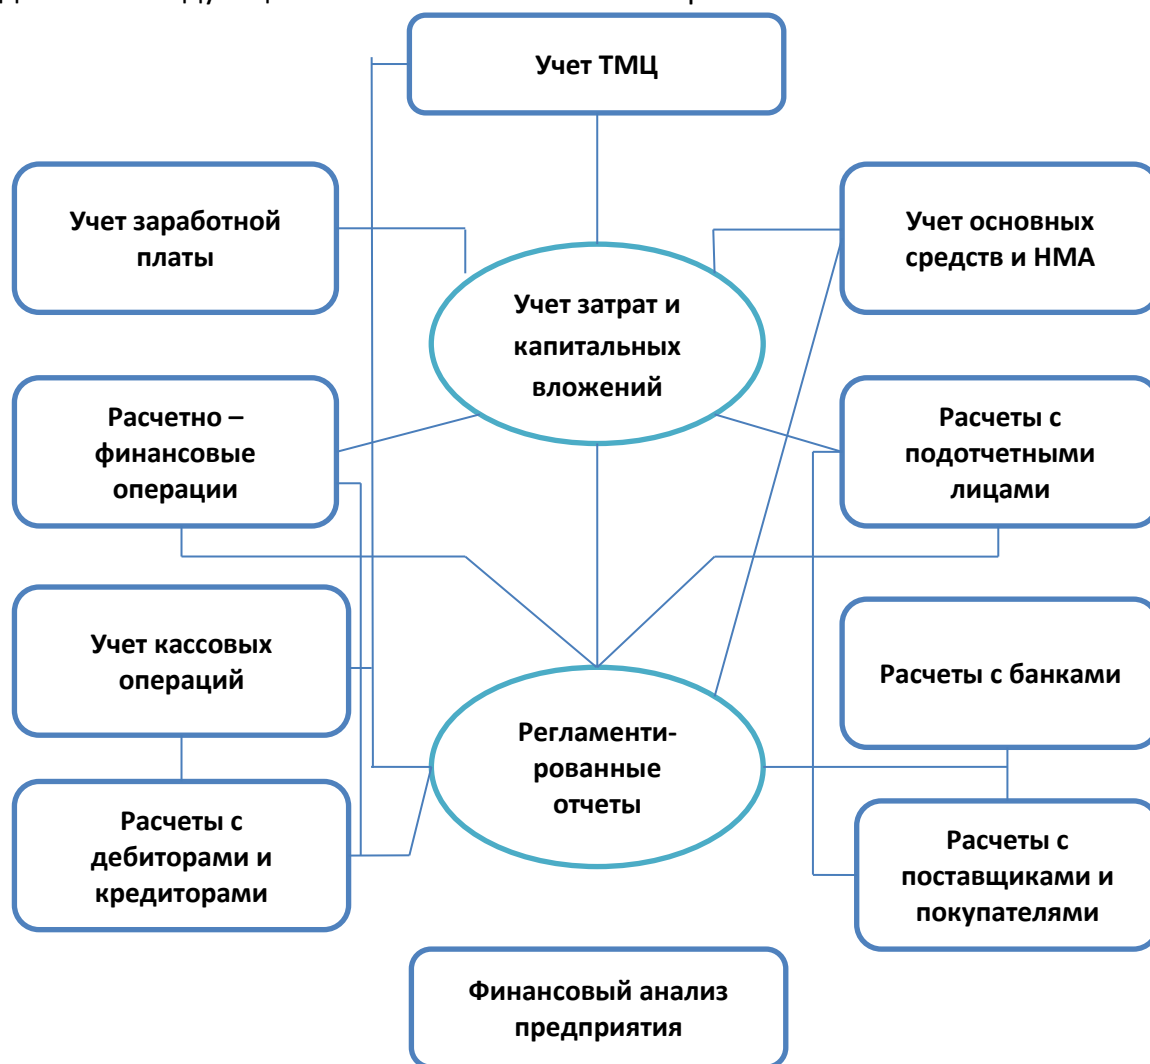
Учет ТМЦ

Учет заработной платы

Учет основных средств и НМА

Учет затрат и капитальных вложений

Расчетно – финансовые операции

Расчеты с подотчетными лицами

Учет кассовых операций

Расчеты с банками

Регламентированные отчеты

Расчеты с дебиторами и кредиторами

Расчеты с поставщиками и покупателями

Финансовый анализ предприятия